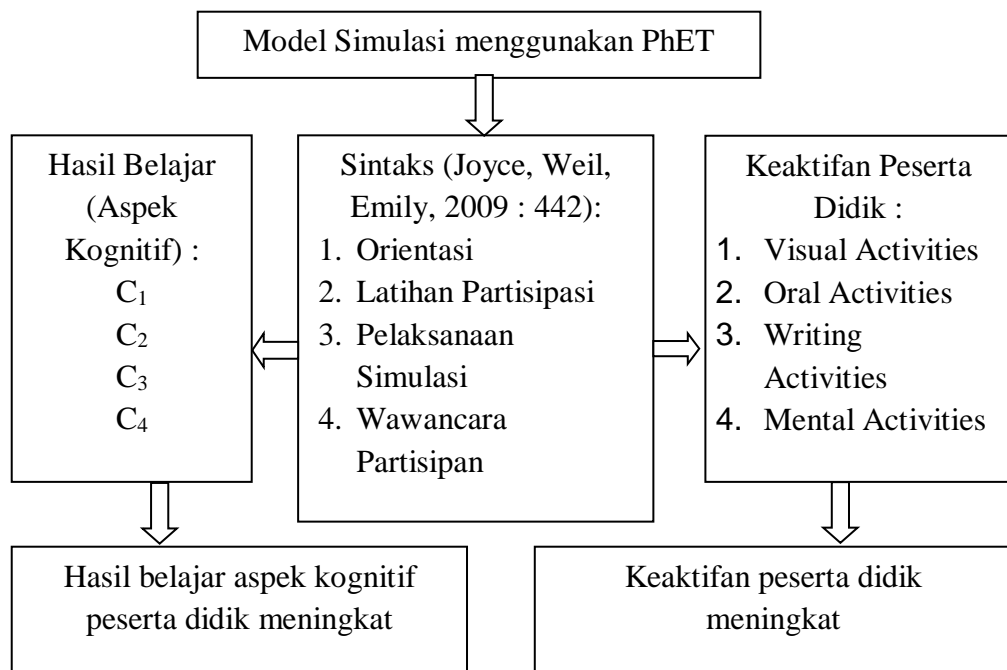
Model Simulasi menggunakan PhET

Hasil Belajar (Aspek Kognitif) :
$C_1$
$C_2$
$C_3$
$C_4$

Sintaks (Joyce, Weil, Emily, 2009 : 442):
1. Orientasi
2. Latihan Partisipasi
3. Pelaksanaan Simulasi
4. Wawancara Partisipan

Keaktifan Peserta Didik :
1. Visual Activities
2. Oral Activities
3. Writing Activities
4. Mental Activities

Hasil belajar aspek kognitif peserta didik meningkat

Keaktifan peserta didik meningkat